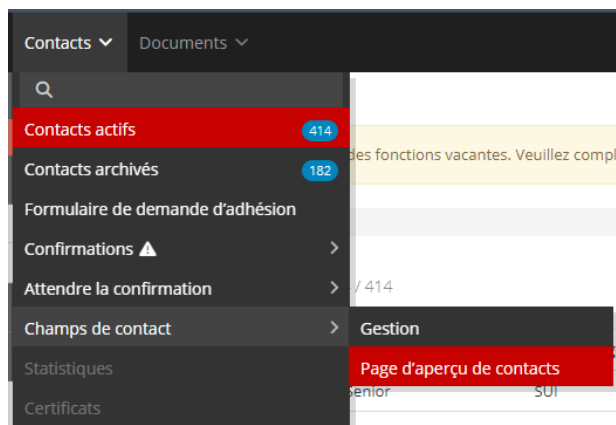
Contacts
Documents

Contacts actifs 414
Contacts archivés 182
Formulaire de demande d'adhésion
Confirmations ⚠
Attendre la confirmation
Champs de contact
Statistiques
Certificats

Gestion
Page d'aperçu de contacts

des fonctions vacantes. Veuillez compl

/ 414

Senior
SUI